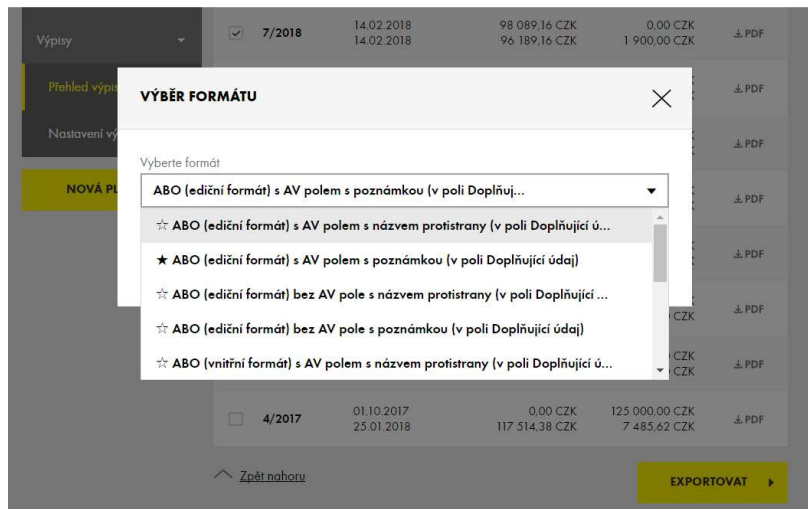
Výpisy

Přehled výpis

Nastavení vý

NOVÁ PL

7/2018 | 14.02.2018 14.02.2018 | 98 089,16 CZK 96 189,16 CZK | 0,00 CZK 1 900,00 CZK | PDF

PDF

PDF

PDF

PDF

PDF

CZK

CZK CZK

VÝBĚR FORMÁTU

Vyberte formát

ABO (ediční formát) s AV polem s poznámkou (v poli Doplňuj...

☆ ABO (ediční formát) s AV polem s názvem protistrany (v poli Doplňující ú...

★ ABO (ediční formát) s AV polem s poznámkou (v poli Doplňující údaj)

☆ ABO (ediční formát) bez AV pole s názvem protistrany (v poli Doplňující ...

☆ ABO (ediční formát) bez AV pole s poznámkou (v poli Doplňující údaj)

☆ ABO (vnitřní formát) s AV polem s názvem protistrany (v poli Doplňující ú...

4/2017 | 01.10.2017 25.01.2018 | 0,00 CZK 117 514,38 CZK | 125 000,00 CZK 7 485,62 CZK | PDF

Zpět nahoru

EXPORTOVAT